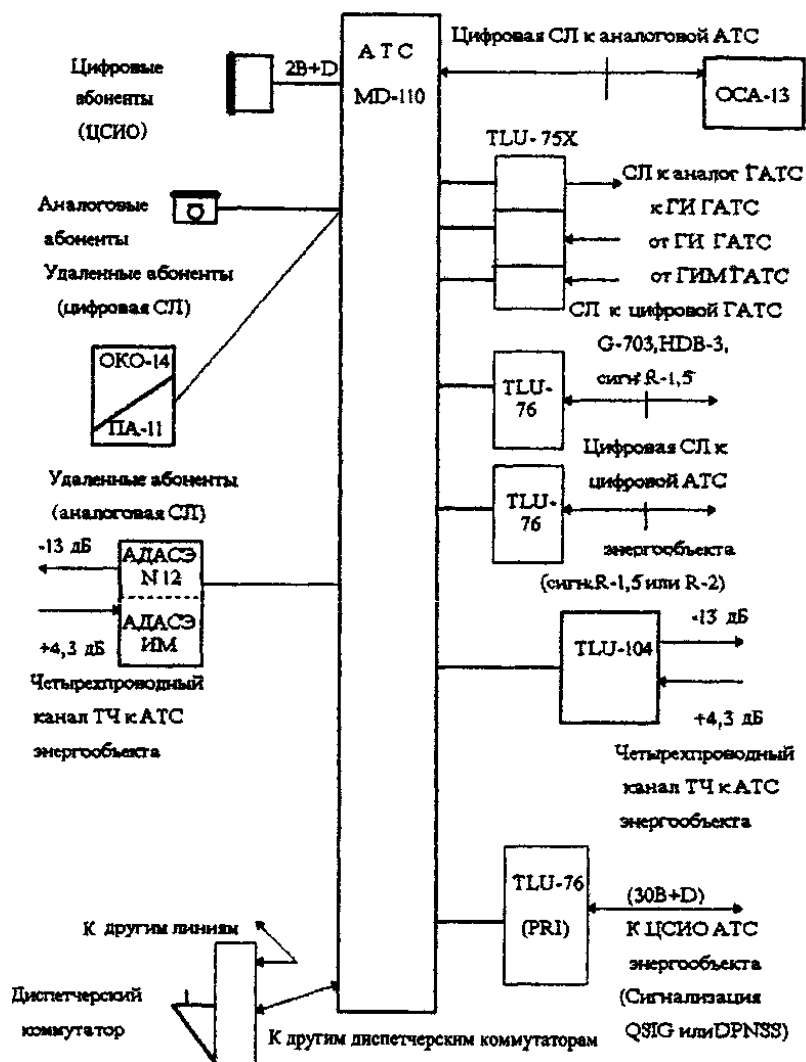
Цифровые абоненты (ЦСИО)

2B+D

А Т С
MD-110

Цифровая СЛ к аналоговой АТС

ОСА-13

TLU- 75X

СЛ к аналог ГАТС
к ГИ ГАТС
от ГИ ГАТС
от ГИМ ГАТС

Аналоговые абоненты

Удаленные абоненты (цифровая СЛ)

ОКО-14
ПА-11

СЛ к цифровой ГАТС G-703,HDB-3, сигн R-1,5

TLU-76

Цифровая СЛ к цифровой АТС энергообъекта (сигн.R-1,5 или R-2)

TLU-76

Удаленные абоненты (аналоговая СЛ)

-13 дБ
АДАСЭ N 12
АДАСЭ ИМ
+4,3 дБ

Четырехпроводный канал ТЧ к АТС энергообъекта

TLU-104
-13 дБ
+4,3 дБ

Четырехпроводный канал ТЧ к АТС энергообъекта

TLU-76
(PRI)

(30B+D)
К ЦСИО АТС энергообъекта (Сигнализация QSIG илиDPNSS)

К другим линиям

Диспетчерский коммутатор

К другим диспетчерским коммутаторам